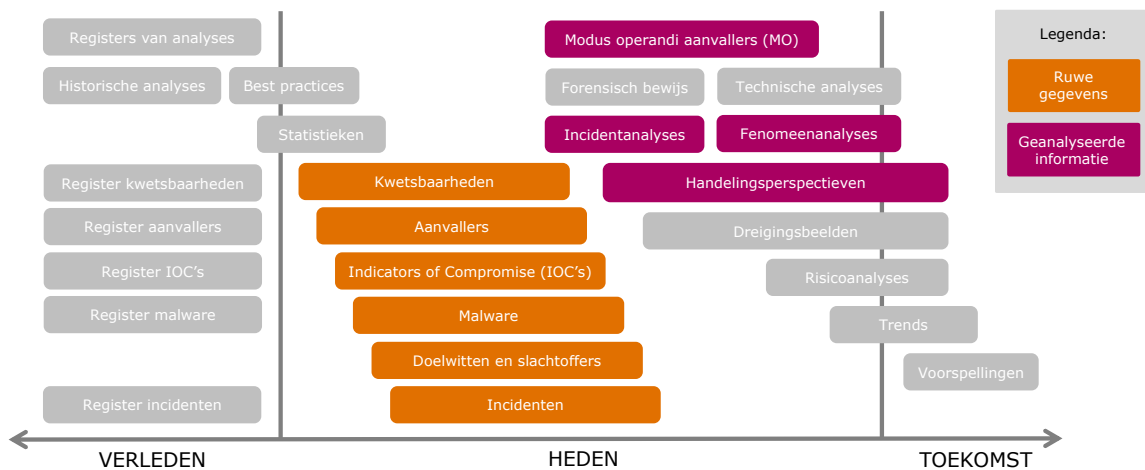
Registers van analyses

Historische analyses

Best practices

Statistieken

Register kwetsbaarheden

Register aanvallers

Register IOC's

Register malware

Register incidenten

Modus operandi aanvallers (MO)

Forensisch bewijs

Technische analyses

Incidentanalyses

Fenomeenanalyses

Kwetsbaarheden

Handelingsperspectieven

Aanvallers

Dreigingsbeelden

Indicators of Compromise (IOC's)

Risicoanalyses

Malware

Trends

Doelwitten en slachtoffers

Voorspellingen

Incidenten

Legenda:

Ruwe gegevens

Geanalyseerde informatie

VERLEDEN

HEDEN

TOEKOMST